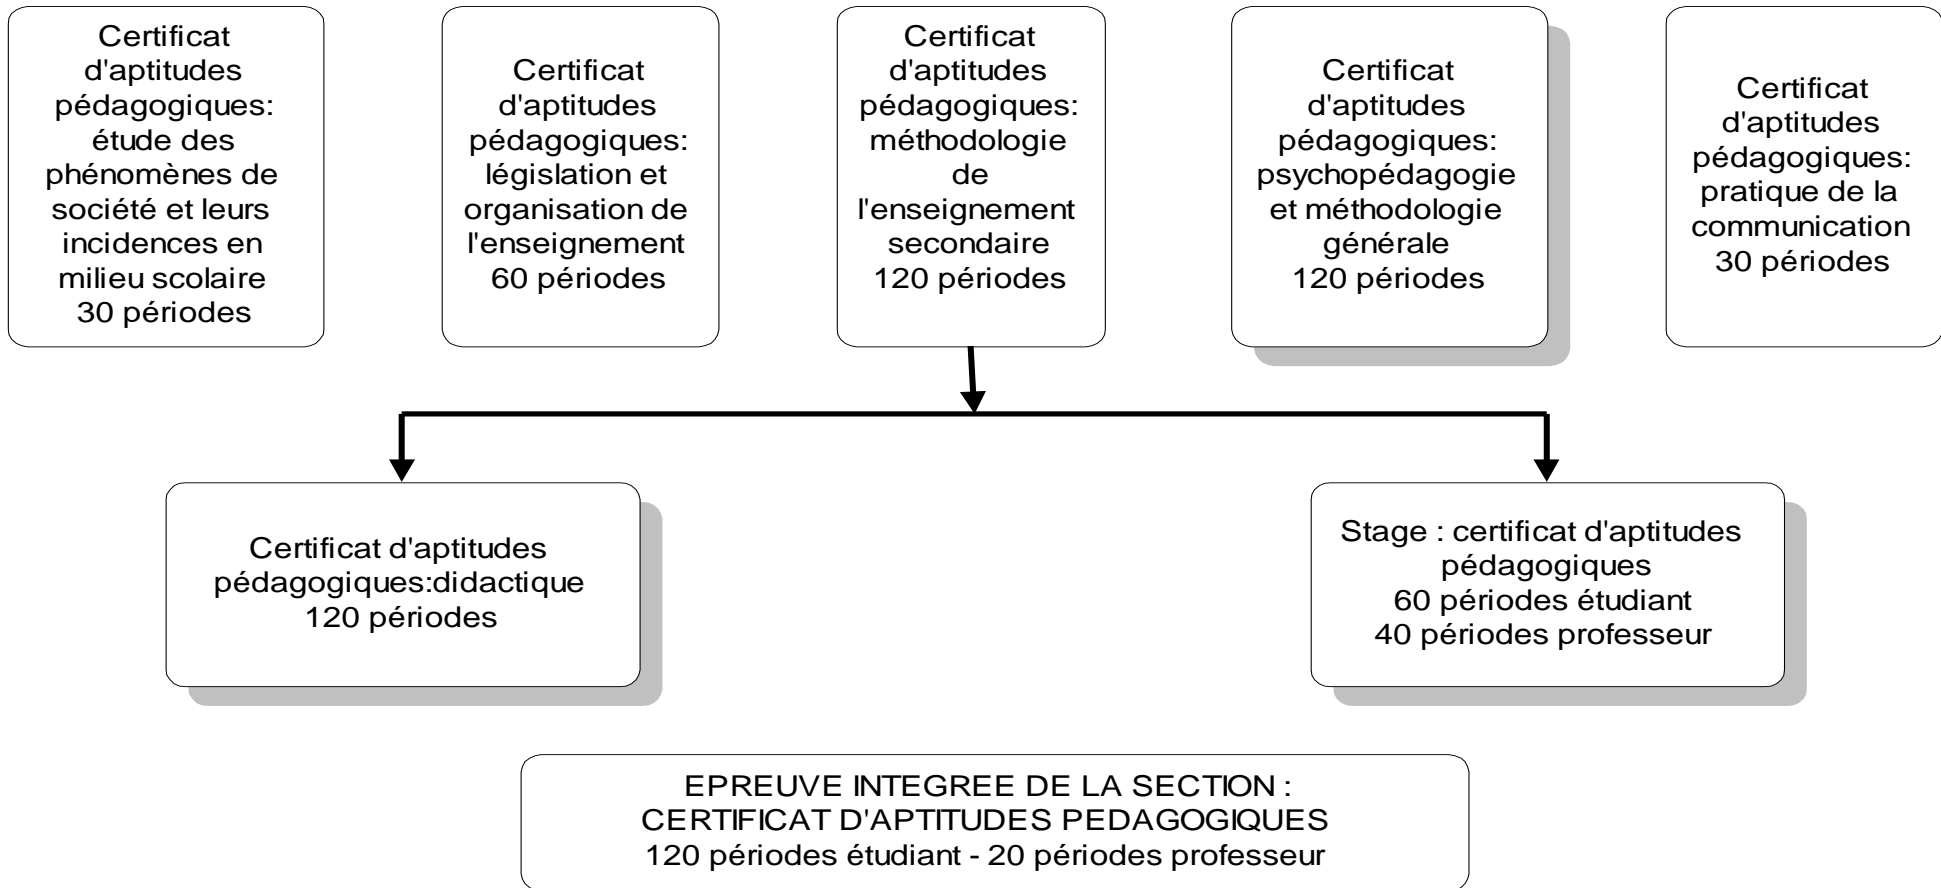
Certificat d'aptitudes pédagogiques: étude des phénomènes de société et leurs incidences en milieu scolaire 30 périodes

Certificat d'aptitudes pédagogiques: législation et organisation de l'enseignement 60 périodes

Certificat d'aptitudes pédagogiques: méthodologie de l'enseignement secondaire 120 périodes

Certificat d'aptitudes pédagogiques: psychopédagogie et méthodologie générale 120 périodes

Certificat d'aptitudes pédagogiques: pratique de la communication 30 périodes

Certificat d'aptitudes pédagogiques:didactique 120 périodes

Stage : certificat d'aptitudes pédagogiques 60 périodes étudiant 40 périodes professeur

EPREUVE INTEGREE DE LA SECTION : CERTIFICAT D'APTITUDES PEDAGOGIQUES 120 périodes étudiant - 20 périodes professeur